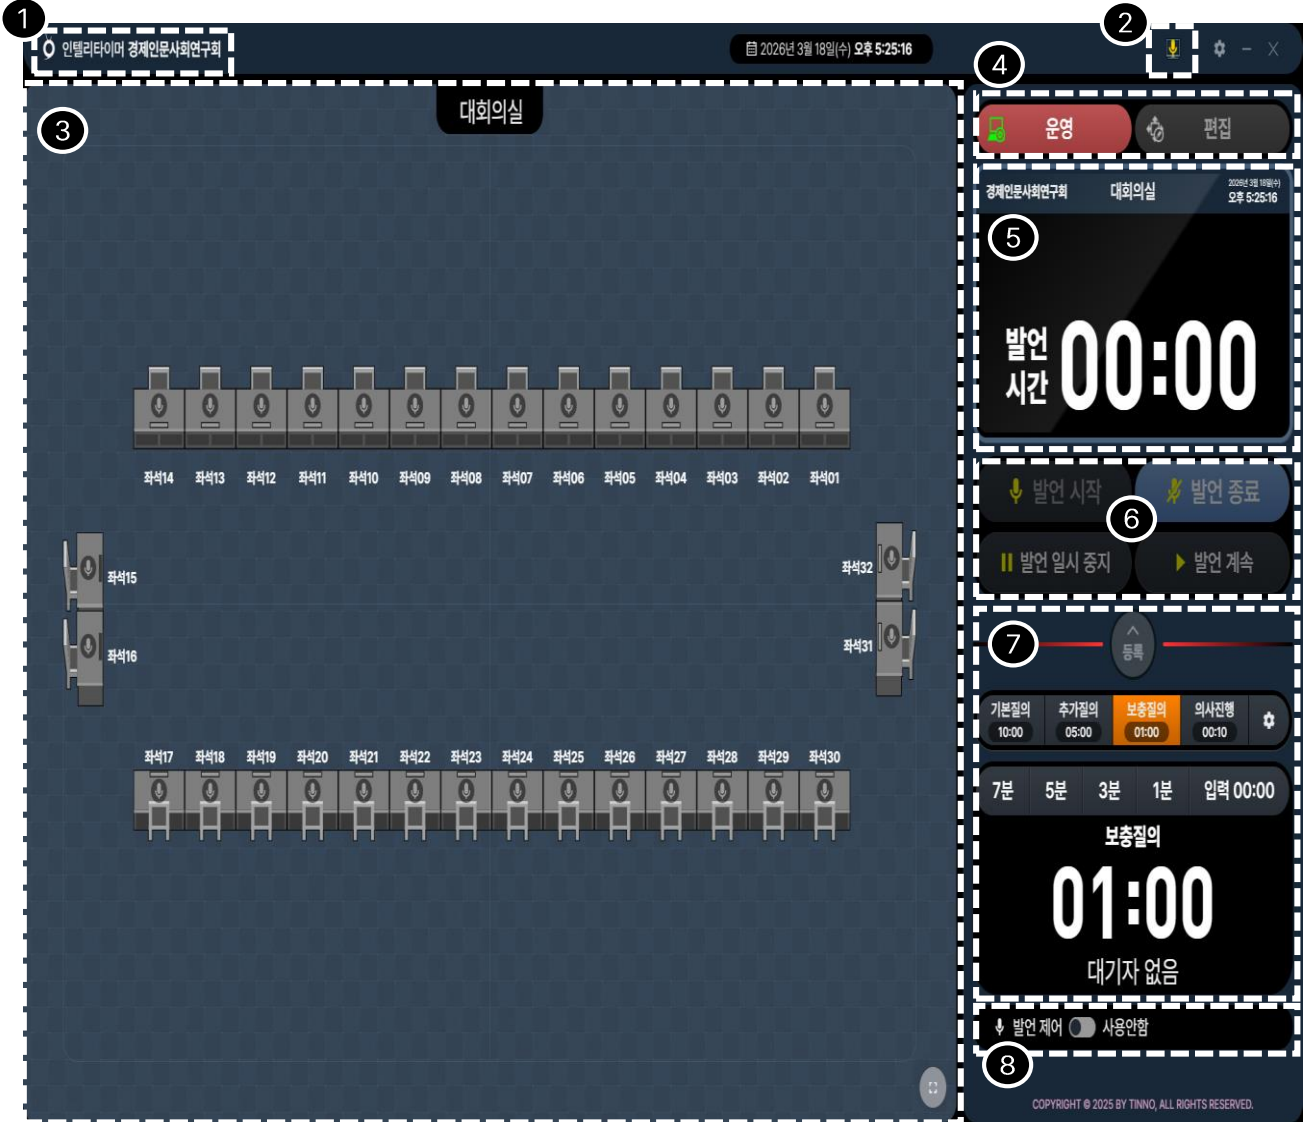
1
인텔리타이머 경제인문사회연구회
2026년 3월 18일(수) 오후 5:25:16
2
4
3
대회의실
운영
편집
경제인문사회연구회
대회의실
2026년 3월 18일(수)
오후 5:25:16
5
발언 시간 00:00
좌석14 좌석13 좌석12 좌석11 좌석10 좌석09 좌석08 좌석07 좌석06 좌석05 좌석04 좌석03 좌석02 좌석01
좌석15
좌석16
좌석32
좌석31
발언 시작
발언 종료
6
발언 일시 중지
발언 계속
7
등록
기본질의 10:00
추가질의 05:00
보충질의 01:00
의사진행 00:10
좌석17 좌석18 좌석19 좌석20 좌석21 좌석22 좌석23 좌석24 좌석25 좌석26 좌석27 좌석28 좌석29 좌석30
7분
5분
3분
1분
입력 00:00
보충질의
01:00
대기자 없음
발언 제어
사용안함
8
COPYRIGHT © 2025 BY TINNO, ALL RIGHTS RESERVED.